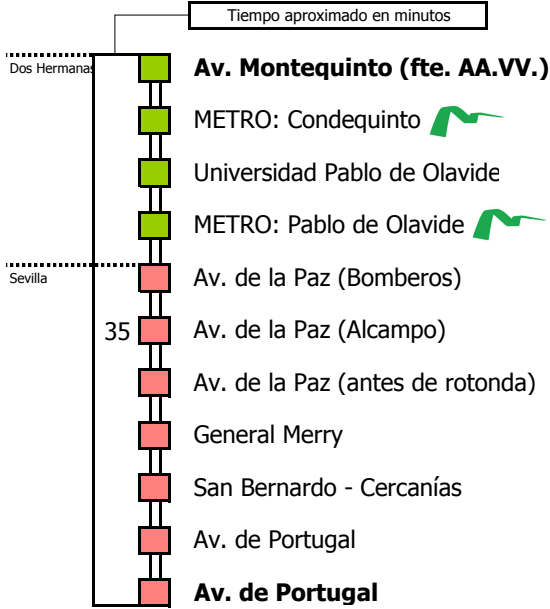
Tiempo aproximado en minutos

Dos Hermanas

Av. Montequinto (fte. AA.VV.)

METRO: Condequinto

Universidad Pablo de Olavide

METRO: Pablo de Olavide

Sevilla

Av. de la Paz (Bomberos)

35

Av. de la Paz (Alcampo)

Av. de la Paz (antes de rotonda)

General Merry

San Bernardo - Cercanías

Av. de Portugal

Av. de Portugal